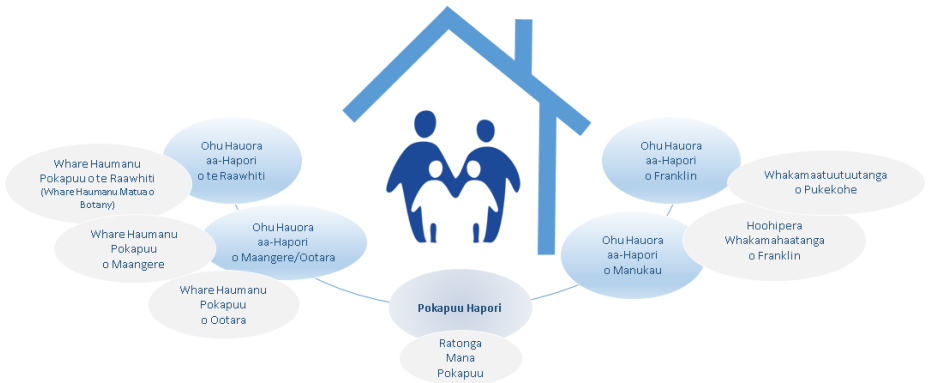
Whare Haumanu Pokapuu o te Raawhiti (Whare Haumanu Matua o Botany)

Ohu Hauora aa-Hapori o te Raawhiti

Whare Haumanu Pokapuu o Maangere

Ohu Hauora aa-Hapori o Maangere/Ootara

Whare Haumanu Pokapuu o Ootara

Pokapuu Hapori

Ratonga Mana Pokapuu

Ohu Hauora aa-Hapori o Manukau

Ohu Hauora aa-Hapori o Franklin

Whakamaatuutuutanga o Pukekohe

Hoohipera Whakamahaatanga o Franklin